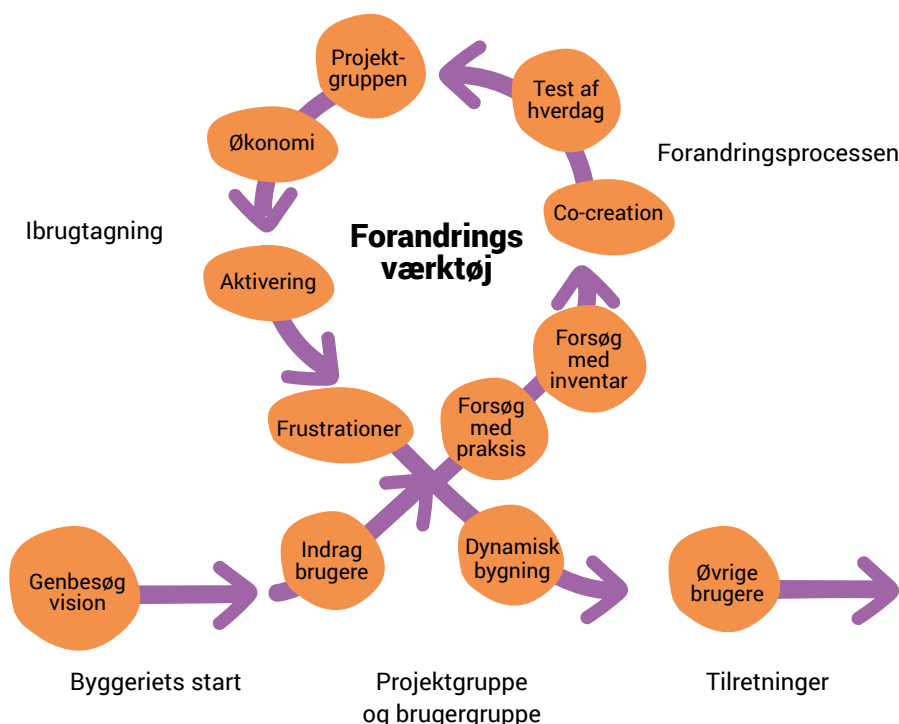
Projektgruppen

Test af hverdag

Forandringsprocessen

Økonomi

Co-creation

Ibrugtagning

Forandrings værktøj

Aktivering

Forsøg med inventar

Frustrationer

Forsøg med praksis

Indrag brugere

Dynamisk bygning

Genbesøg vision

Øvrige brugere

Byggeriets start

Projektgruppe og brugergruppe

Tilretninger